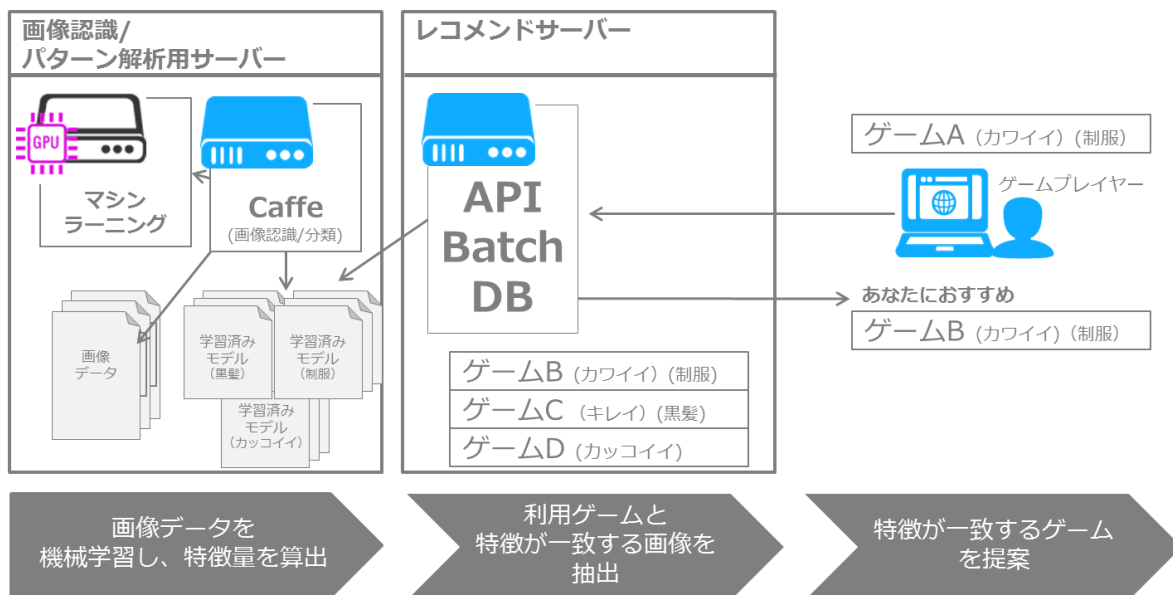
画像認識/
パターン解析用サーバー

GPU

マシン
ラーニング

Caffe
(画像認識/分類)

画像
データ

学習済み
モデル
(黒髪)

学習済み
モデル
(制服)

学習済み
モデル
(カッコイイ)

レコメンドサーバー

API
Batch
DB

ゲームB (カワイイ) (制服)
ゲームC (キレイ) (黒髪)
ゲームD (カッコイイ)

ゲームA (カワイイ) (制服)

ゲームプレイヤー

あなたにおすすめ
ゲームB (カワイイ) (制服)

画像データを
機械学習し、特徴量を算出

利用ゲームと
特徴が一致する画像を
抽出

特徴が一致するゲーム
を提案